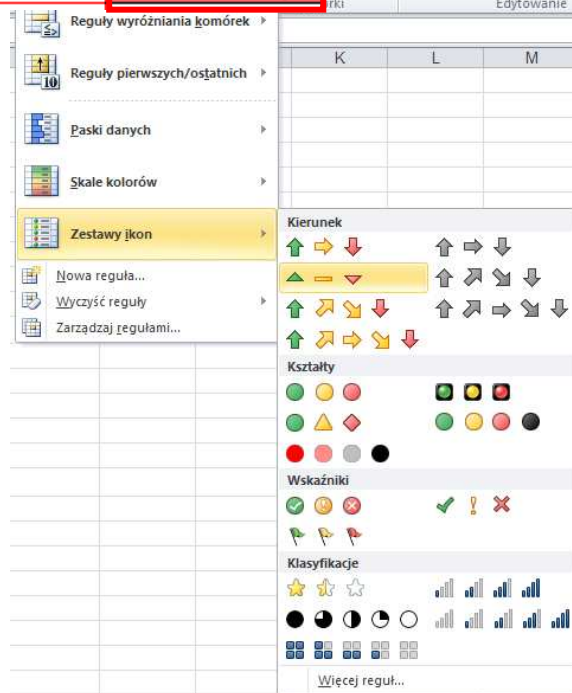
rki
Edytowanie
K
L
M
Reguły wyróżniania komórek
Reguły pierwszych/ostatnich
Paski danych
Skale kolorów
Zestawy ikon
Nowa reguła...
Wyczyść reguły
Zarządzaj regułami...
Kierunek
Kształty
Wskaźniki
Klasyfikacje
Więcej reguł...